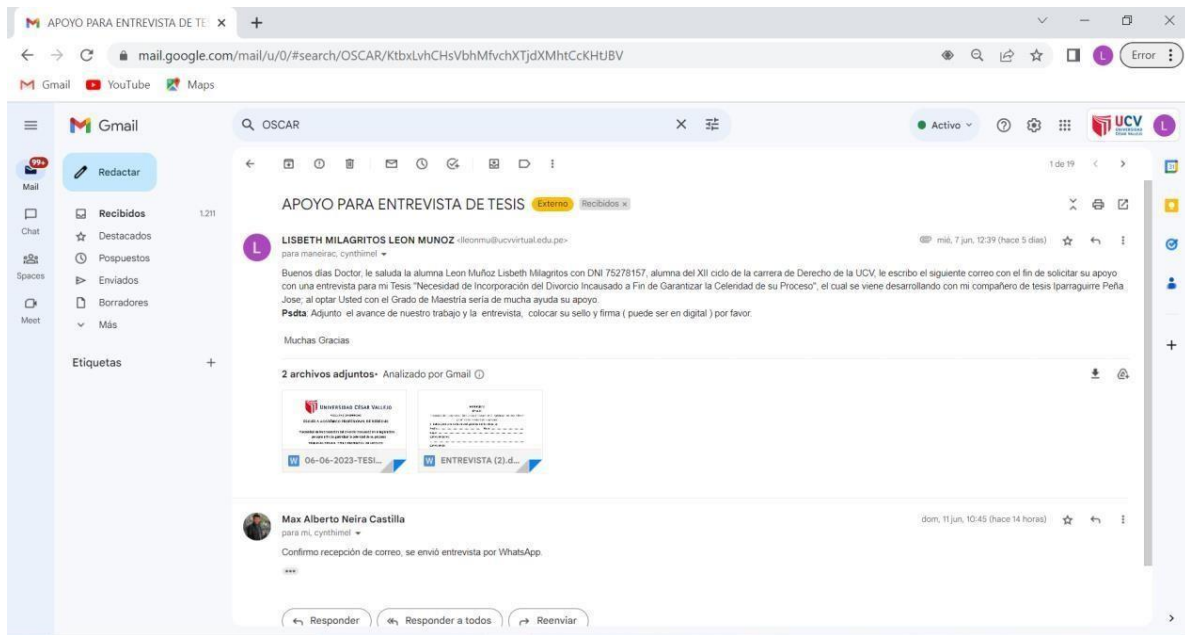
APOYO PARA ENTREVISTA DE TE ×

mail.google.com/mail/u/0/#search/OSCAR/KtbxLvhCHsVbhMfvchXTjdXMhtCcKHtJBV

Error

Gmail YouTube Maps

Gmail

OSCAR

Activo

UCV

99+

Mail

Chat

Spaces

Meet

Redactar

Recibidos 1.211

Destacados

Pospuestos

Enviados

Borradores

Más

Etiquetas +

1 de 19

APOYO PARA ENTREVISTA DE TESIS Externo Recibidos ×

LISBETH MILAGRITOS LEON MUNOZ <lleonmu@ucvvirtual.edu.pe>

para maneirac, cynthimel

mié, 7 jun, 12:39 (hace 5 días)

Buenos días Doctor, le saluda la alumna Leon Muñoz Lisbeth Milagritos con DNI 75278157, alumna del XII ciclo de la carrera de Derecho de la UCV, le escribo el siguiente correo con el fin de solicitar su apoyo con una entrevista para mi Tesis "Necesidad de Incorporación del Divorcio Incausado a Fin de Garantizar la Celeridad de su Proceso", el cual se viene desarrollando con mi compañero de tesis Iparraguirre Peña Jose; al optar Usted con el Grado de Maestría sería de mucha ayuda su apoyo.

Psdta: Adjunto el avance de nuestro trabajo y la entrevista, colocar su sello y firma ( puede ser en digital ) por favor.

Muchas Gracias

2 archivos adjuntos • Analizado por Gmail

UNIVERSIDAD CÉSAR VALLEJO

06-06-2023-TESI...

ENTREVISTA (2).d...

Max Alberto Neira Castilla

para mí, cynthimel

dom, 11 jun, 10:45 (hace 14 horas)

Confirmo recepción de correo, se envió entrevista por WhatsApp.

Responder

Responder a todos

Reenviar